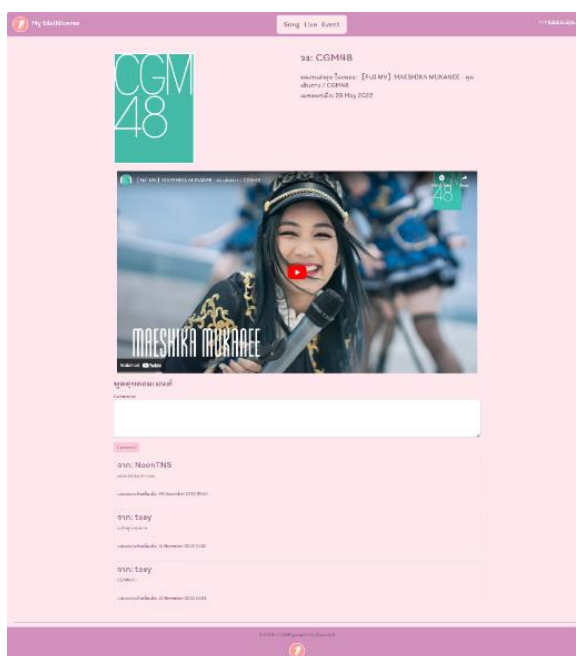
My MeiMuama

Song Live Event

CGM48

วง: CGM48

เพลงจากอัลบั้ม: 【Full MV】 MAESHIKA MUKANEE - ดูแล้วนาน / CGM48

เผยแพร่เมื่อ: 28 May 2022

【Full MV】 MAESHIKA MUKANEE - ดูแล้วนาน / CGM48

48

MAESHIKA MUKANEE

Watch on YouTube

พูดคุยกอบ เมนต์

Comment

Comment

จาก: NoonTNS

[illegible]

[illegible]

จาก: toey

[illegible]

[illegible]

จาก: toey

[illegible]

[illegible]

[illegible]